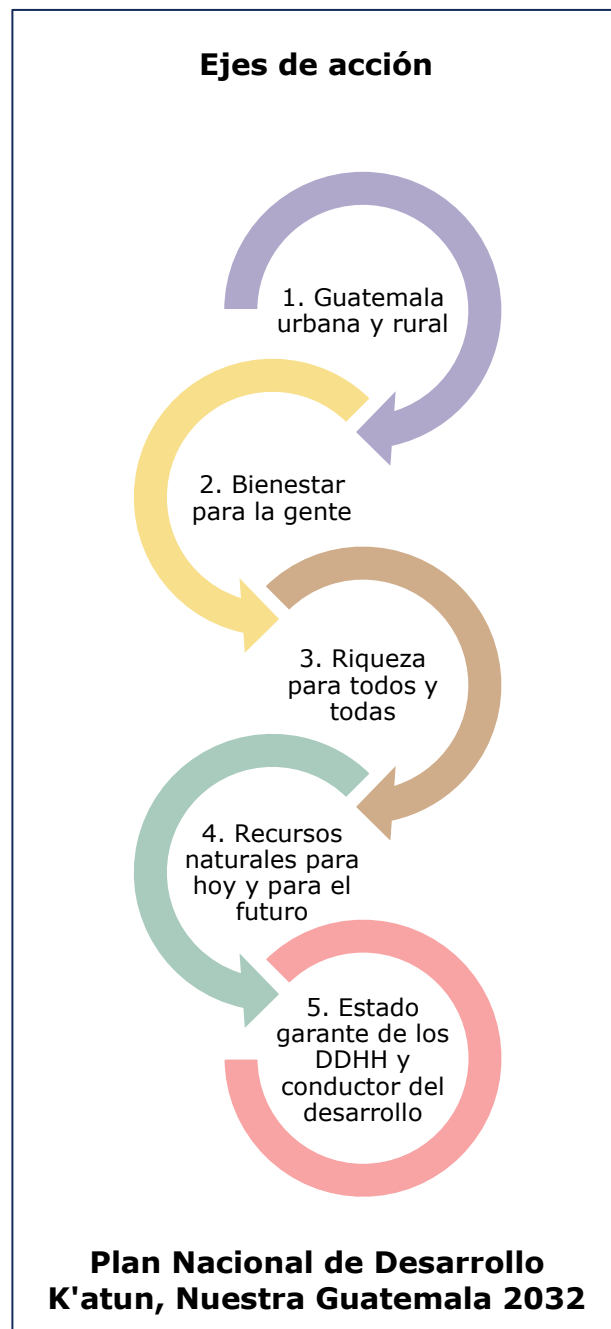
Ejes de acción

1. Guatemala urbana y rural

2. Bienestar para la gente

3. Riqueza para todos y todas

4. Recursos naturales para hoy y para el futuro

5. Estado garante de los DDHH y conductor del desarrollo

Plan Nacional de Desarrollo K'atun, Nuestra Guatemala 2032